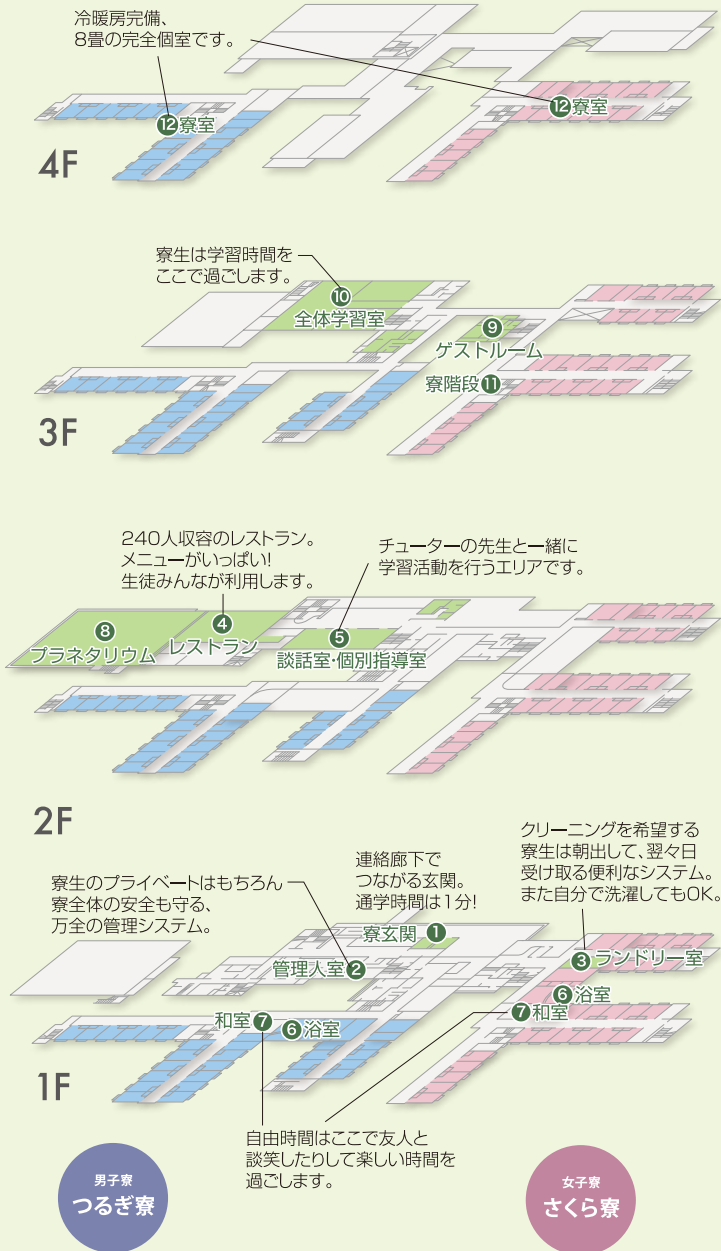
冷暖房完備、
8畳の完全個室です。

⑫寮室

⑫寮室

4F

寮生は学習時間を
ここで過ごします。

⑩
全体学習室

⑨
ゲストルーム

寮階段⑪

3F

240人収容のレストラン。
メニューがいっぱい!
生徒みんなが利用します。

チューターの先生と一緒に
学習活動を行うエリアです。

⑧
プラネタリウム

④
レストラン

⑤
談話室·個別指導室

2F

寮生のプライベートはもちろん
寮全体の安全も守る、
万全の管理システム。

連絡廊下で
つながる玄関。
通学時間は1分!

クリーニングを希望する
寮生は朝出して、翌々日
受け取る便利なシステム。
また自分で洗濯してもOK。

寮玄関①

管理人室②

③ランドリー室

⑥浴室

⑦和室

和室⑦

⑥浴室

1F

自由時間はここで友人と
談笑したりして楽しい時間を
過ごします。

男子寮
つるぎ寮

女子寮
さくら寮